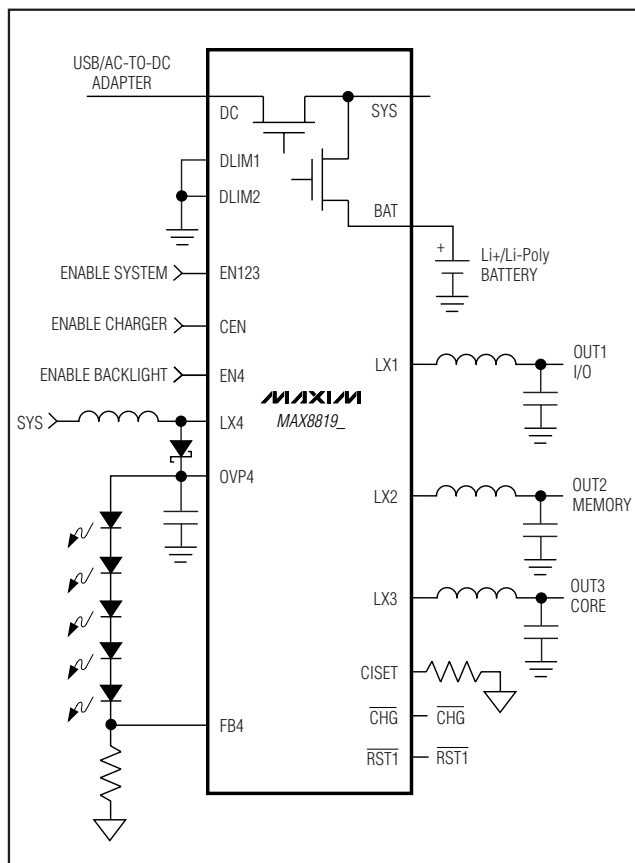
USB/AC-TO-DC ADAPTER

DC

SYS

DLIM1

DLIM2

BAT

Li+/Li-Poly BATTERY

ENABLE SYSTEM

EN123

ENABLE CHARGER

CEN

ENABLE BACKLIGHT

EN4

LX1

OUT1 I/O

MAXIM

MAX8819_

SYS

LX4

OVP4

LX2

OUT2 MEMORY

LX3

OUT3 CORE

CISET

$\overline{CHG}$

$\overline{CHG}$

FB4

$\overline{RST1}$

$\overline{RST1}$